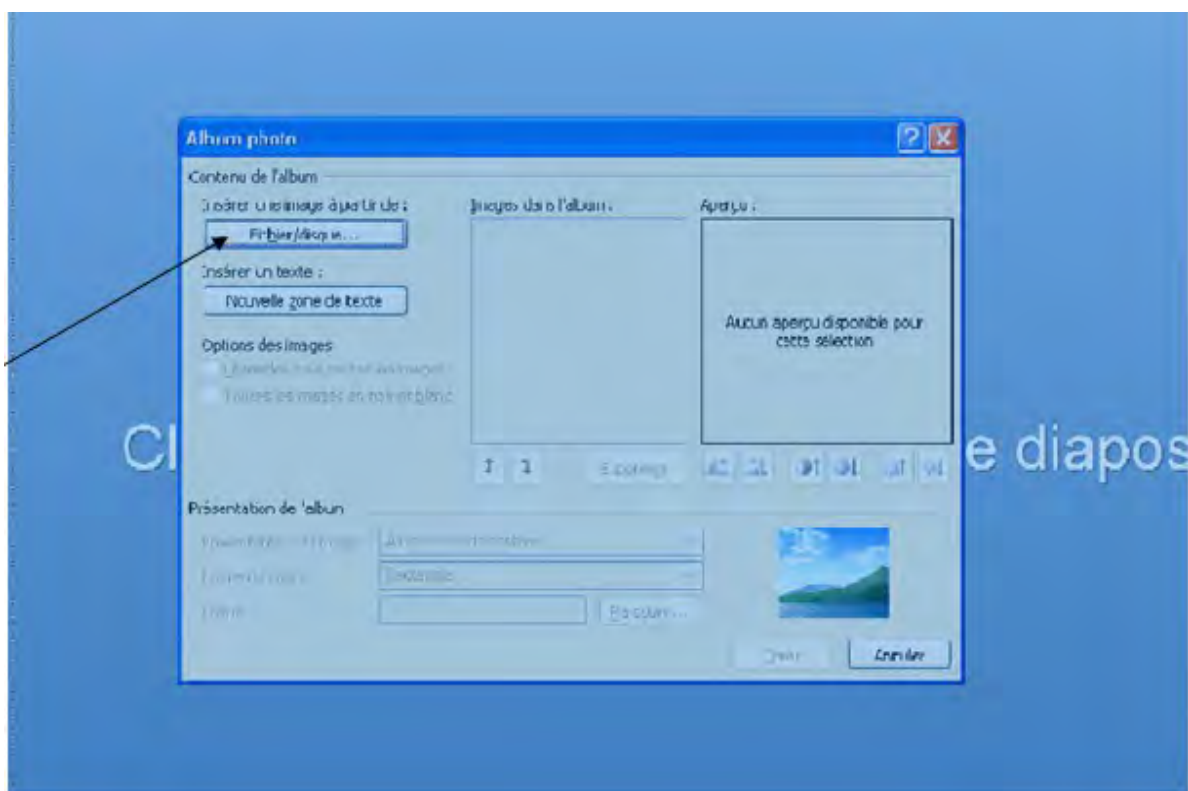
Album photo

Contenu de l'album

Insérer une image à partir de :

Fichier/disque...

Insérer un texte :

Nouvelle zone de texte

Options des images

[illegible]

Toutes les images en noir et blanc

Images dans l'album :

Aperçu :

Aucun aperçu disponible pour cette sélection

Supprimer

Cl

e diapos

Présentation de l'album

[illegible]

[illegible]

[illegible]

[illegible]

Parcourir...

Créer

Annuler